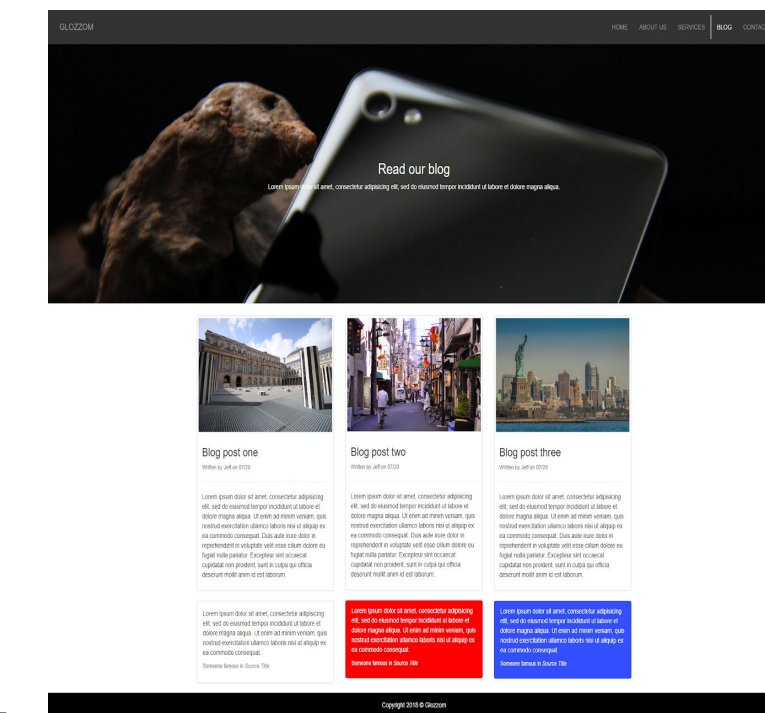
GLOZZOM

HOME ABOUT US SERVICES BLOG CONTAC

Read our blog

Lorem ipsum dolor sit amet, consectetur adipisicing elit, sed do eiusmod tempor incididunt ut labore et dolore magna aliqua.

Blog post one

Written by Jeff on 07/20

Lorem ipsum dolor sit amet, consectetur adipisicing elit, sed do eiusmod tempor incididunt ut labore et dolore magna aliqua. Ut enim ad minim veniam, quis nostrud exercitation ullamco laboris nisi ut aliquip ex ea commodo consequat. Duis aute irure dolor in reprehenderit in voluptate velit esse cillum dolore eu fugiat nulla pariatur. Excepteur sint occaecat cupidatat non proident, sunt in culpa qui officia deserunt mollit anim id est laborum.

Blog post two

Written by Jeff on 07/20

Lorem ipsum dolor sit amet, consectetur adipisicing elit, sed do eiusmod tempor incididunt ut labore et dolore magna aliqua. Ut enim ad minim veniam, quis nostrud exercitation ullamco laboris nisi ut aliquip ex ea commodo consequat. Duis aute irure dolor in reprehenderit in voluptate velit esse cillum dolore eu fugiat nulla pariatur. Excepteur sint occaecat cupidatat non proident, sunt in culpa qui officia deserunt mollit anim id est laborum.

Blog post three

Written by Jeff on 07/20

Lorem ipsum dolor sit amet, consectetur adipisicing elit, sed do eiusmod tempor incididunt ut labore et dolore magna aliqua. Ut enim ad minim veniam, quis nostrud exercitation ullamco laboris nisi ut aliquip ex ea commodo consequat. Duis aute irure dolor in reprehenderit in voluptate velit esse cillum dolore eu fugiat nulla pariatur. Excepteur sint occaecat cupidatat non proident, sunt in culpa qui officia deserunt mollit anim id est laborum.

Lorem ipsum dolor sit amet, consectetur adipisicing elit, sed do eiusmod tempor incididunt ut labore et dolore magna aliqua. Ut enim ad minim veniam, quis nostrud exercitation ullamco laboris nisi ut aliquip ex ea commodo consequat.

Someone famous in Source Title

Lorem ipsum dolor sit amet, consectetur adipisicing elit, sed do eiusmod tempor incididunt ut labore et dolore magna aliqua. Ut enim ad minim veniam, quis nostrud exercitation ullamco laboris nisi ut aliquip ex ea commodo consequat.

Someone famous in Source Title

Lorem ipsum dolor sit amet, consectetur adipisicing elit, sed do eiusmod tempor incididunt ut labore et dolore magna aliqua. Ut enim ad minim veniam, quis nostrud exercitation ullamco laboris nisi ut aliquip ex ea commodo consequat.

Someone famous in Source Title

Copyright 2018 © Glozzom